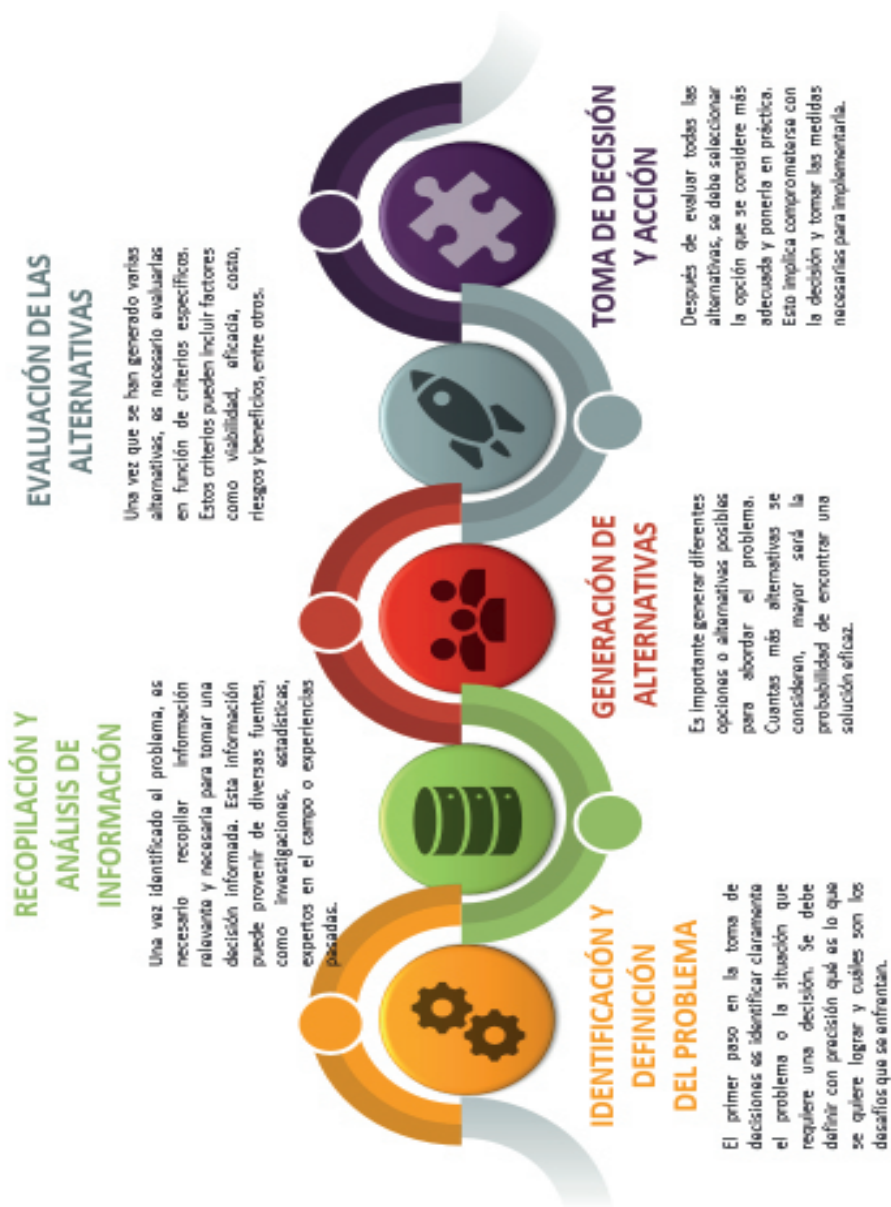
IDENTIFICACIÓN Y DEFINICIÓN DEL PROBLEMA

El primer paso en la toma de decisiones es identificar claramente el problema o la situación que requiere una decisión. Se debe definir con precisión qué es lo que se quiere lograr y cuáles son los desafíos que se enfrentan.

RECOPILACIÓN Y ANÁLISIS DE INFORMACIÓN

Una vez identificado el problema, es necesario recopilar información relevante y necesaria para tomar una decisión informada. Esta información puede provenir de diversas fuentes, como investigaciones, estadísticas, expertos en el campo o experiencias pasadas.

GENERACIÓN DE ALTERNATIVAS

Es importante generar diferentes opciones o alternativas posibles para abordar el problema. Cuantas más alternativas se consideren, mayor será la probabilidad de encontrar una solución eficaz.

EVALUACIÓN DE LAS ALTERNATIVAS

Una vez que se han generado varias alternativas, es necesario evaluarlas en función de criterios específicos. Estos criterios pueden incluir factores como viabilidad, eficacia, costo, riesgos y beneficios, entre otros.

TOMA DE DECISIÓN Y ACCIÓN

Después de evaluar todas las alternativas, se debe seleccionar la opción que se considere más adecuada y ponerla en práctica. Esto implica comprometerse con la decisión y tomar las medidas necesarias para implementarla.